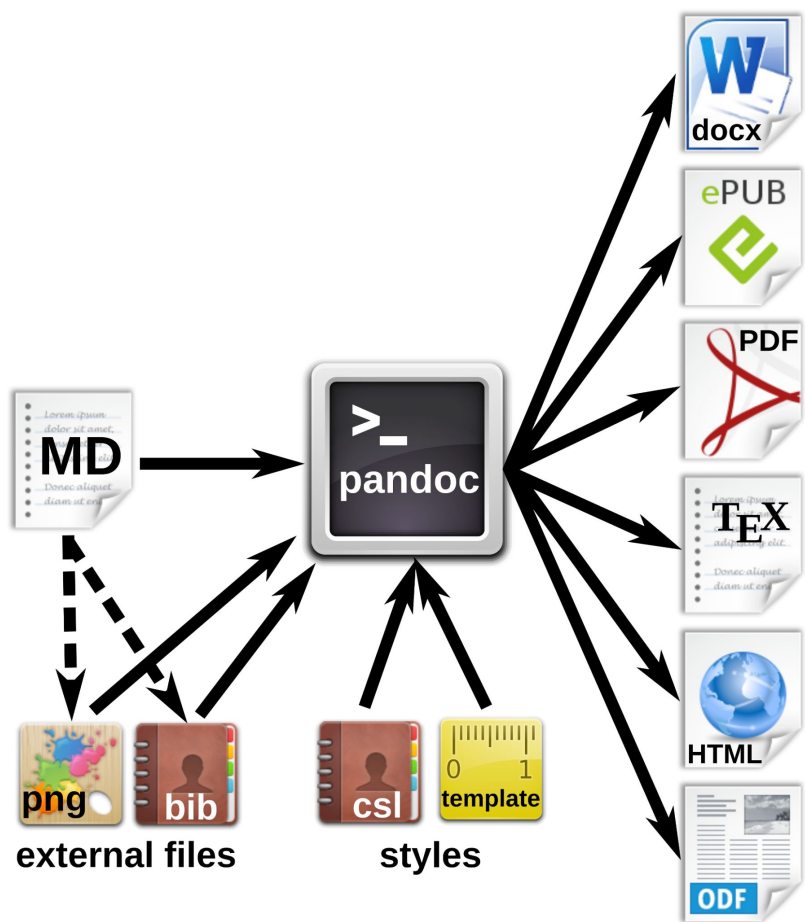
Lorem ipsum dolor sit amet, Donec aliquet diam ut eni

MD

>_
pandoc

png

bib

external files

csl

0 1
template

styles

W
docx

ePUB

PDF

Lorem ipsum adipiscing elit Donec aliquet diam ut eni
$\TeX$

HTML

ODF